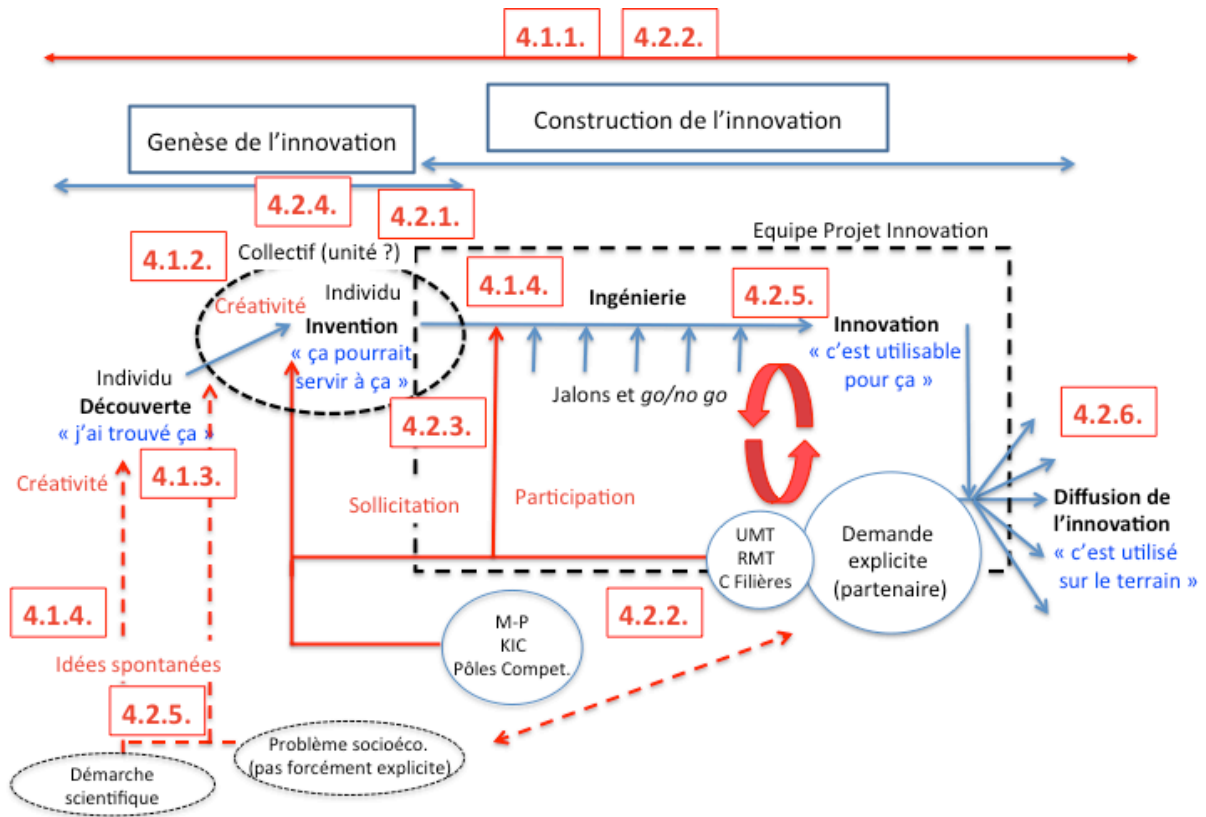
4.1.1. 4.2.2.

Genèse de l'innovation

Construction de l'innovation

4.2.4.

4.2.1.

Equipe Projet Innovation

4.1.2.

Collectif (unité ?)

Individu

Créativité

Invention
« ça pourrait servir à ça »

4.1.4.

Ingénierie

4.2.5.

Innovation
« c'est utilisable pour ça »

Individu
Découverte
« j'ai trouvé ça »

Jalons et *go/no go*

4.2.3.

4.2.6.

Créativité

4.1.3.

Sollicitation

Participation

Diffusion de l'innovation
« c'est utilisé sur le terrain »

UMT
RMT
C Filières

Demande explicite (partenaire)

4.1.4.

M-P
KIC
Pôles Compet.

4.2.2.

Idées spontanées

4.2.5.

Problème socioéco.
(pas forcément explicite)

Démarche scientifique